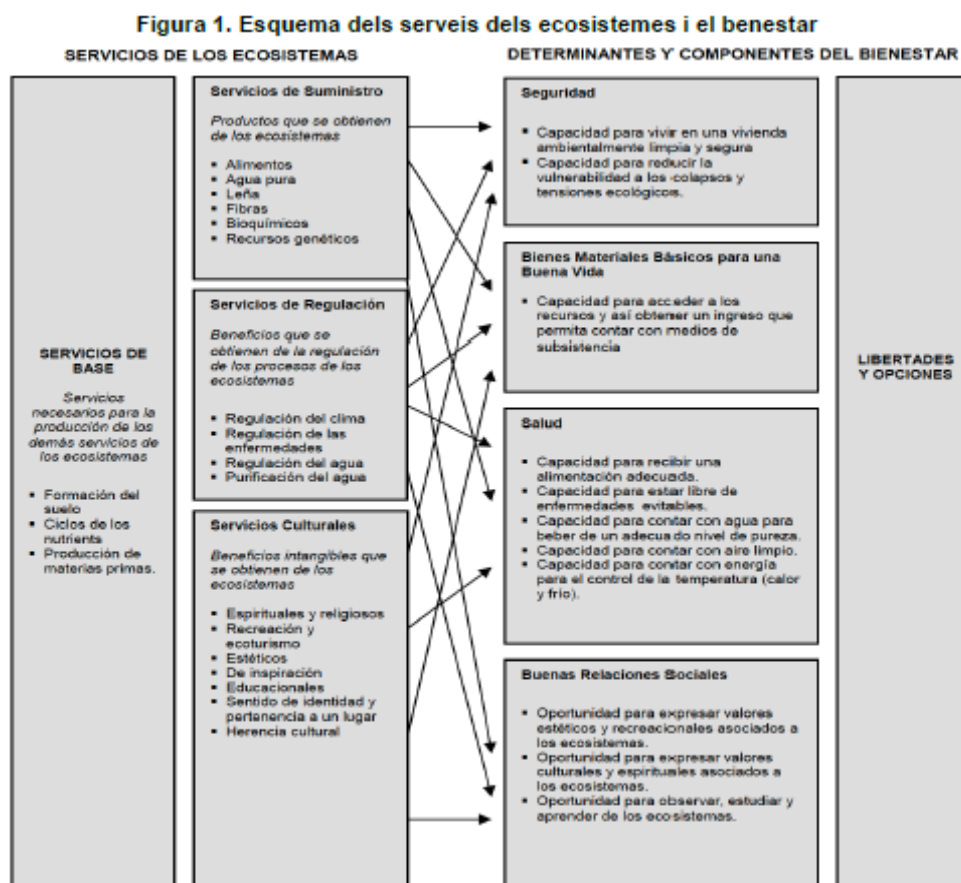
Figura 1. Esquema dels serveis dels ecosistemes i el benestar

SERVICIOS DE LOS ECOSISTEMAS

DETERMINANTES Y COMPONENTES DEL BIENESTAR

SERVICIOS DE BASE

Servicios necesarios para la producción de los demás servicios de los ecosistemas

- Formación del suelo
- Ciclos de los nutrients
- Producción de materias primas.

Servicios de Suministro

Productos que se obtienen de los ecosistemas

- Alimentos
- Agua pura
- Leña
- Fibras
- Bioquímicos
- Recursos genéticos

Servicios de Regulación

Beneficios que se obtienen de la regulación de los procesos de los ecosistemas

- Regulación del clima
- Regulación de las enfermedades
- Regulación del agua
- Purificación del agua

Servicios Culturales

Beneficios intangibles que se obtienen de los ecosistemas

- Espirituales y religiosos
- Recreación y ecoturismo
- Estéticos
- De inspiración
- Educacionales
- Sentido de identidad y pertenencia a un lugar
- Herencia cultural

Seguridad

- Capacidad para vivir en una vivienda ambientalmente limpia y segura
- Capacidad para reducir la vulnerabilidad a los colapsos y tensiones ecológicos.

Bienes Materiales Básicos para una Buena Vida

- Capacidad para acceder a los recursos y así obtener un ingreso que permita contar con medios de subsistencia

Salud

- Capacidad para recibir una alimentación adecuada.
- Capacidad para estar libre de enfermedades evitables.
- Capacidad para contar con agua para beber de un adecuado nivel de pureza.
- Capacidad para contar con aire limpio.
- Capacidad para contar con energía para el control de la temperatura (calor y frío).

Buenas Relaciones Sociales

- Oportunidad para expresar valores estéticos y recreacionales asociados a los ecosistemas.
- Oportunidad para expresar valores culturales y espirituales asociados a los ecosistemas.
- Oportunidad para observar, estudiar y aprender de los ecosistemas.

LIBERTADES Y OPCIONES